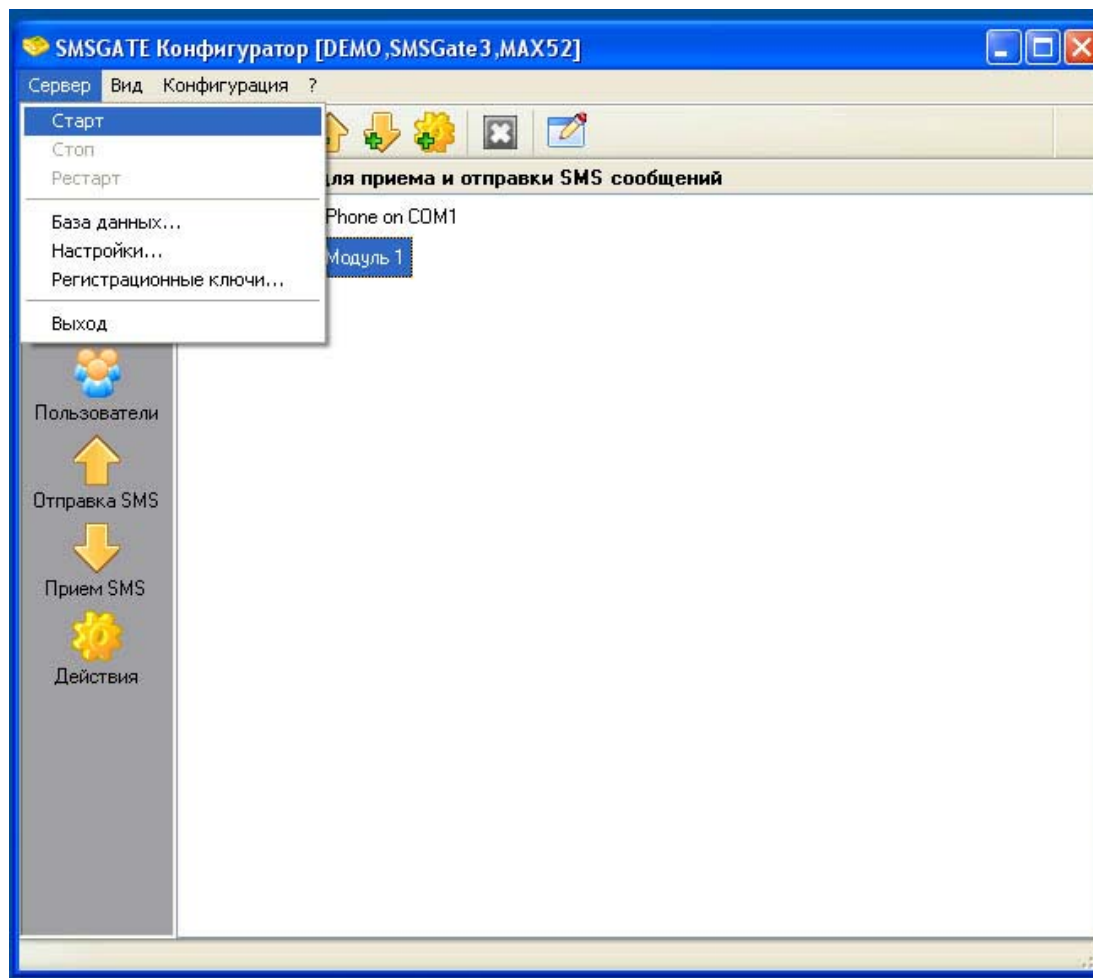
SMSGATE Конфигуратор [DEMO,SMSGate3,MAX52]

Сервер Вид Конфигурация ?

Старт
Стоп
Рестарт
База данных...
Настройки...
Регистрационные ключи...
Выход

для приема и отправки SMS сообщений

Phone on COM1

Модуль 1

Пользователи
Отправка SMS
Прием SMS
Действия